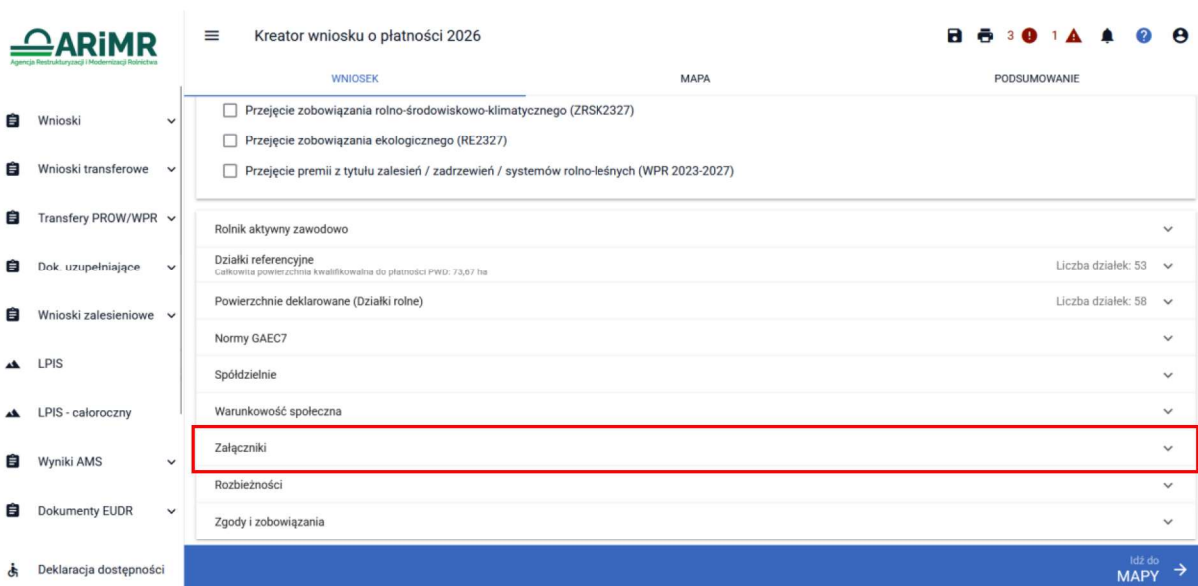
ARiMR
Agencja Restrukturyzacji i Modernizacji Rolnictwa

Kreator wniosku o płatności 2026

3 1

WNIOSEK
MAPA
PODSUMOWANIE

Wnioski
Wnioski transferowe
Transfery PROW/WPR
Dok. uzupełniające
Wnioski zalesieniowe
LPIS
LPIS - całoroczny
Wyniki AMS
Dokumenty EUDR
Deklaracja dostępności

Przejęcie zobowiązania rolno-środowiskowo-klimatycznego (ZRSK2327)
Przejęcie zobowiązania ekologicznego (RE2327)
Przejęcie premii z tytułu zalesień / zadrzewień / systemów rolno-leśnych (WPR 2023-2027)

Rolnik aktywny zawodowo
Działki referencyjne
Całkowita powierzchnia kwalifikowalna do płatności PWD: 73,67 ha
Liczba działek: 53
Powierzchnie deklarowane (Działki rolne)
Liczba działek: 58
Normy GAEC7
Spółdzielnie
Warunkowość społeczna
Załączniki
Rozbieżności
Zgody i zobowiązania

Idź do
MAPY